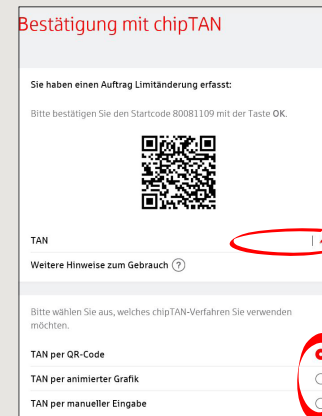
Bestätigung mit chipTAN

Sie haben einen Auftrag Limitänderung erfasst:

Bitte bestätigen Sie den Startcode 80081109 mit der Taste OK.

TAN

Weitere Hinweise zum Gebrauch ?

Bitte wählen Sie aus, welches chipTAN-Verfahren Sie verwenden möchten.

TAN per QR-Code

TAN per animierter Grafik

TAN per manueller Eingabe